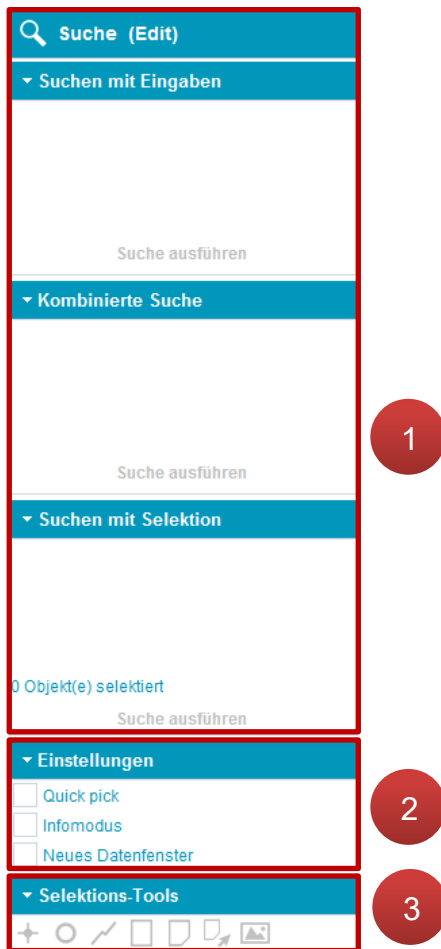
Suche (Edit)

Suchen mit Eingaben

Suche ausführen

Kombinierte Suche

Suche ausführen

Suchen mit Selektion

0 Objekt(e) selektiert

Suche ausführen

1

Einstellungen

Quick pick

Infomodus

Neues Datenfenster

2

Selektions-Tools

3